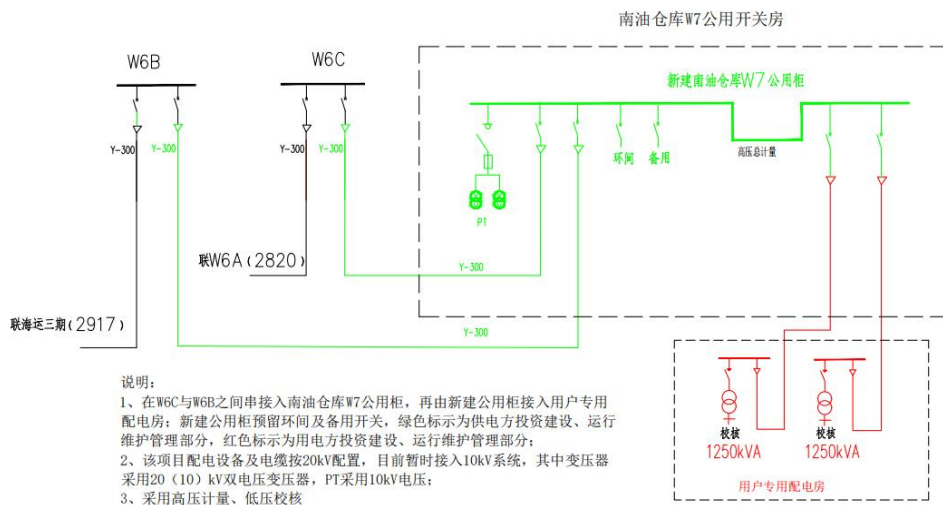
南油仓库W7公用开关房

W6B

W6C

新建南油仓库W7公用柜

Y-300

Y-300

Y-300

Y-300

环网

备用

高压总计量

PT

联W6A（2820）

Y-300

联海运三期（2917）

Y-300

说明：

1、在W6C与W6B之间串接入南油仓库W7公用柜，再由新建公用柜接入用户专用配电房；新建公用柜预留环网及备用开关，绿色标示为供电方投资建设、运行维护管理部分，红色标示为用电方投资建设、运行维护管理部分；

2、该项目配电设备及电缆按20kV配置，目前暂时接入10kV系统，其中变压器采用20（10）kV双电压变压器，PT采用10kV电压；

3、采用高压计量、低压校核

校核

1250kVA

校核

1250kVA

用户专用配电房